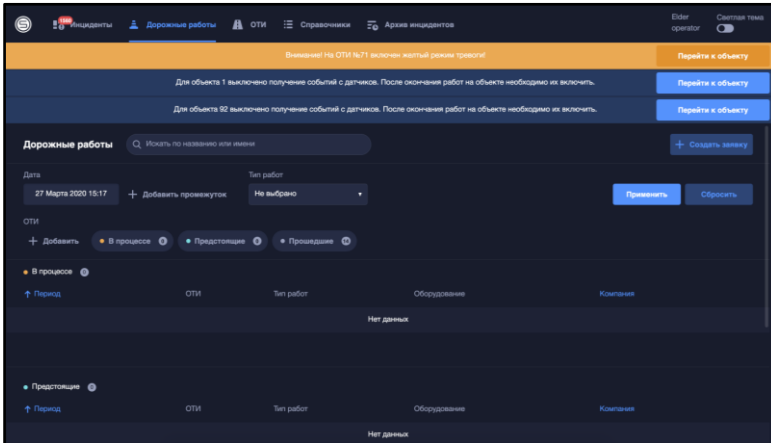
1000 Инциденты Дорожные работы ОТИ Справочники Архив инцидентов

Elder operator

Светлая тема

Внимание! На ОТИ №71 включен желтый режим тревоги!

Перейти к объекту

Для объекта 1 выключено получение событий с датчиков. После окончания работ на объекте необходимо их включить.

Перейти к объекту

Для объекта 92 выключено получение событий с датчиков. После окончания работ на объекте необходимо их включить.

Перейти к объекту

Дорожные работы

Искать по названию или имени

+ Создать заявку

Дата

27 Марта 2020 15:17

+ Добавить промежуток

Тип работ

Не выбрано

Применить

Сбросить

ОТИ

+ Добавить

В процессе 0

Предстоящие 0

Прошедшие 10

В процессе 0

| ↑ Период | ОТИ | Тип работ | Оборудование | Компания |
|---|---|---|---|---|

Нет данных

Предстоящие 0

| ↑ Период | ОТИ | Тип работ | Оборудование | Компания |
|---|---|---|---|---|

Нет данных